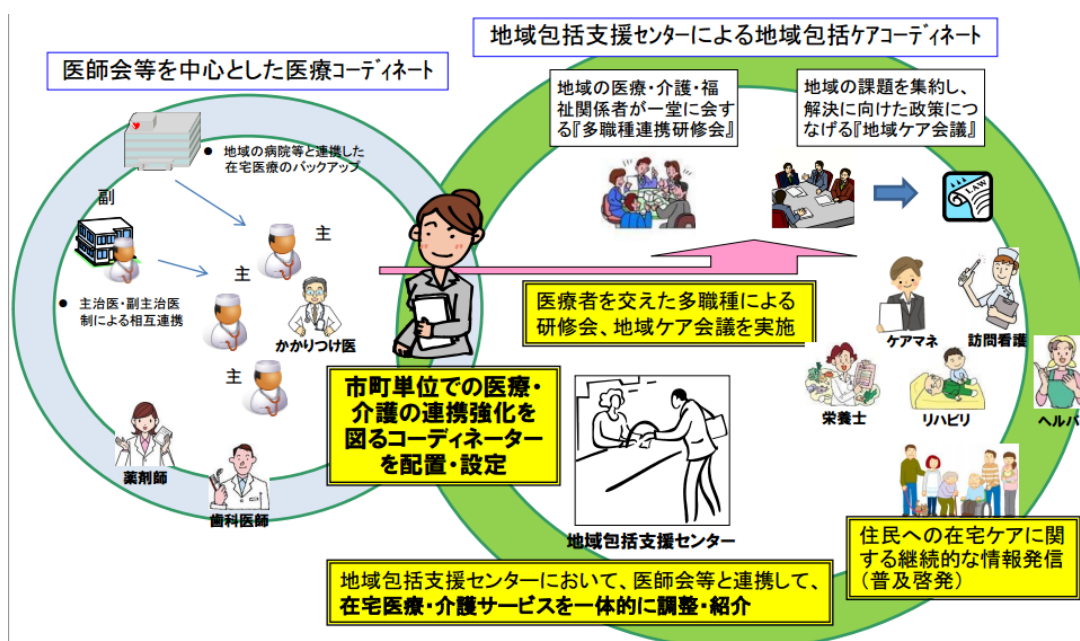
地域包括支援センターによる地域包括ケアコーディネート

医師会等を中心とした医療コーディネート

地域の医療・介護・福祉関係者が一堂に会する『多職種連携研修会』

地域の課題を集約し、解決に向けた政策につなげる『地域ケア会議』

LAW

● 地域の病院等と連携した在宅医療のバックアップ

副

主

主

主

● 主治医・副主治医制による相互連携

かかりつけ医

薬剤師

歯科医師

医療者を交えた多職種による研修会、地域ケア会議を実施

市町単位での医療・介護の連携強化を図るコーディネーターを配置・設定

ケアマネ

訪問看護

栄養士

リハビリ

ヘルパ

地域包括支援センター

住民への在宅ケアに関する継続的な情報発信（普及啓発）

地域包括支援センターにおいて、医師会等と連携して、在宅医療・介護サービスを一体的に調整・紹介